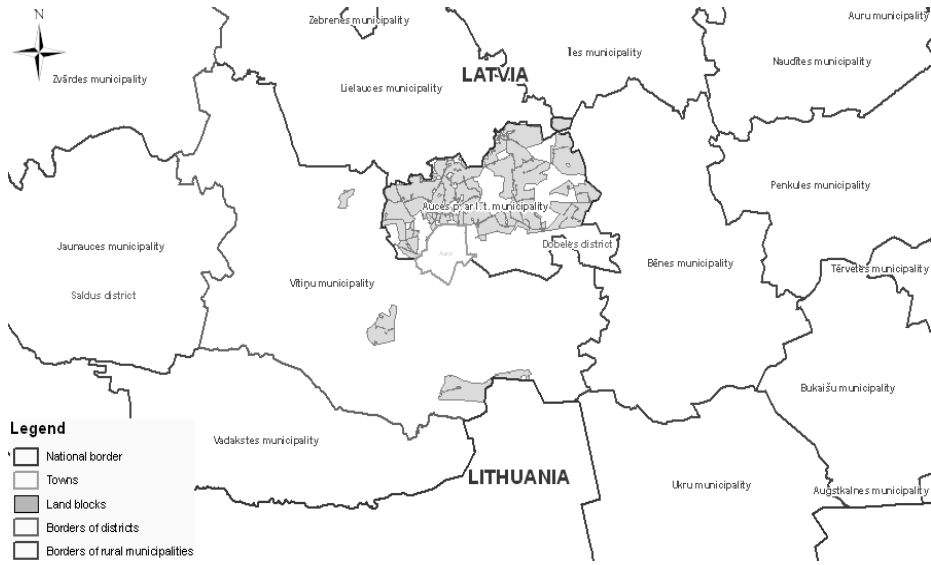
N

Zebrenes municipality

Auru municipality

Īles municipality

Zvārdes municipality

LATVIA

Naudītes municipality

Lielauces municipality

Penkules municipality

Auces pilsētas ar l.t. municipality

Dobeles district

Jaunauces municipality

Bēnes municipality

Tērvetes municipality

Saldus district

Vītiņu municipality

Bukaišu municipality

Legend

Vadakstes municipality

National border

Towns

LITHUANIA

Ukru municipality

Land blocks

Augstkalnes municipality

Borders of districts

Borders of rural municipalities